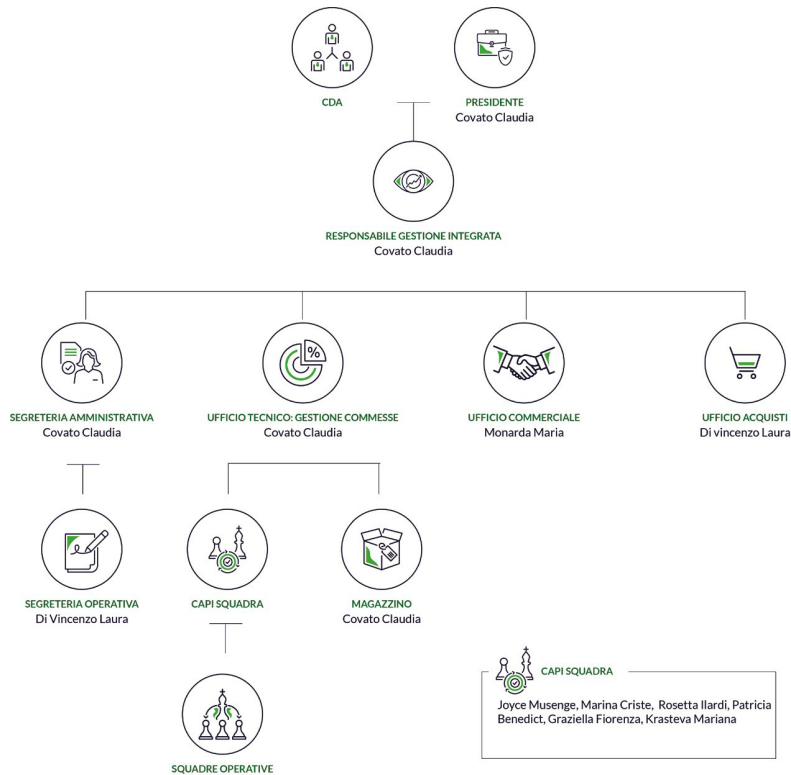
CDA

PRESIDENTE
Covato Claudia

RESPONSABILE GESTIONE INTEGRATA
Covato Claudia

SEGRETERIA AMMINISTRATIVA
Covato Claudia

UFFICIO TECNICO: GESTIONE COMMESSE
Covato Claudia

UFFICIO COMMERCIALE
Monarda Maria

UFFICIO ACQUISTI
Di vincenzo Laura

SEGRETERIA OPERATIVA
Di Vincenzo Laura

CAPI SQUADRA

MAGAZZINO
Covato Claudia

SQUADRE OPERATIVE

CAPI SQUADRA
Joyce Musenge, Marina Criste, Rosetta Ilardi, Patricia Benedict, Graziella Fiorenza, Krasteva Mariana